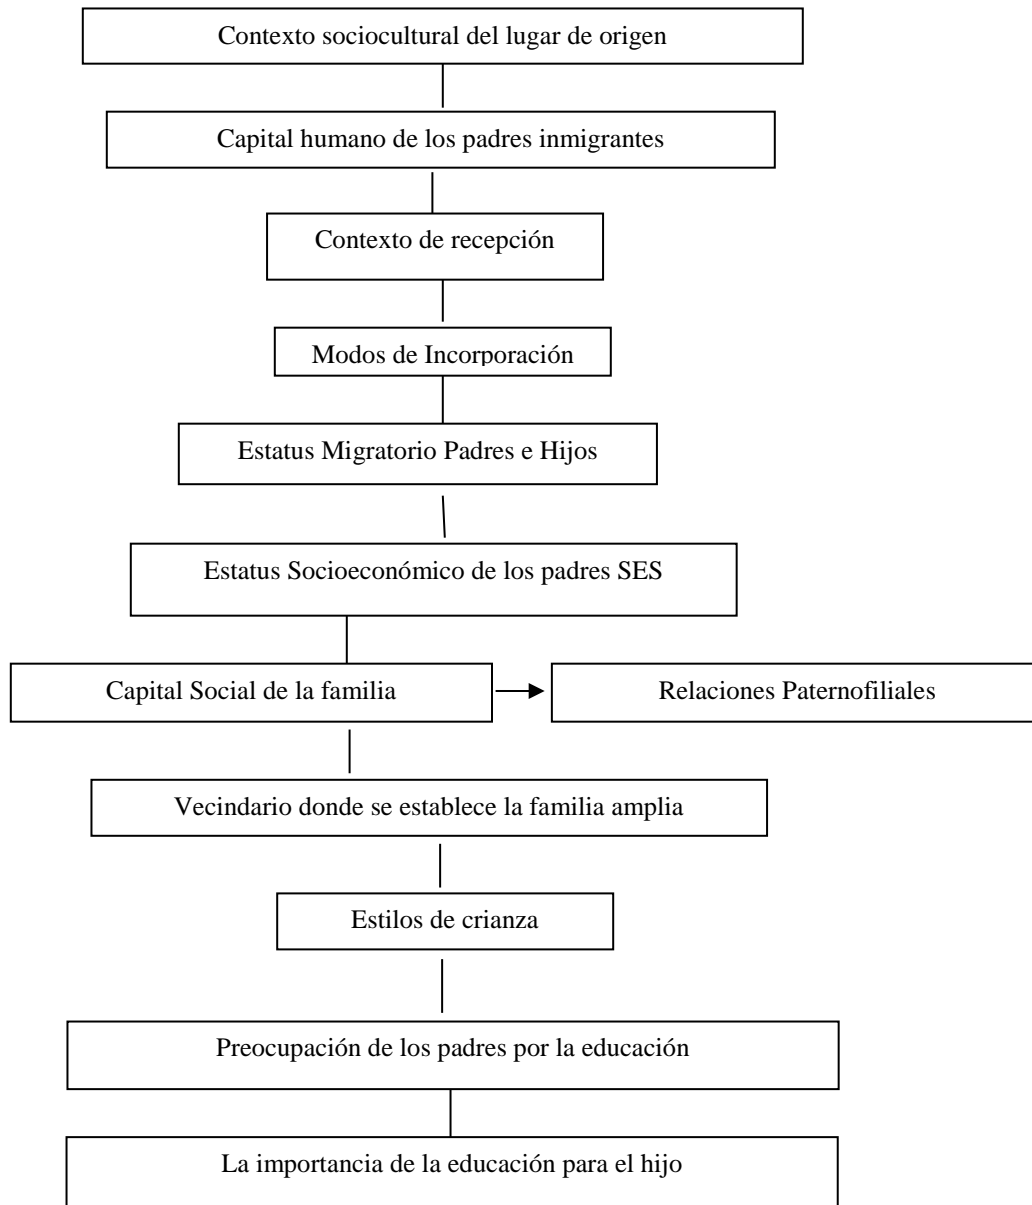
Contexto sociocultural del lugar de origen

Capital humano de los padres inmigrantes

Contexto de recepción

Modos de Incorporación

Estatus Migratorio Padres e Hijos

Estatus Socioeconómico de los padres SES

Capital Social de la familia

Relaciones Paternofiliales

Vecindario donde se establece la familia amplia

Estilos de crianza

Preocupación de los padres por la educación

La importancia de la educación para el hijo